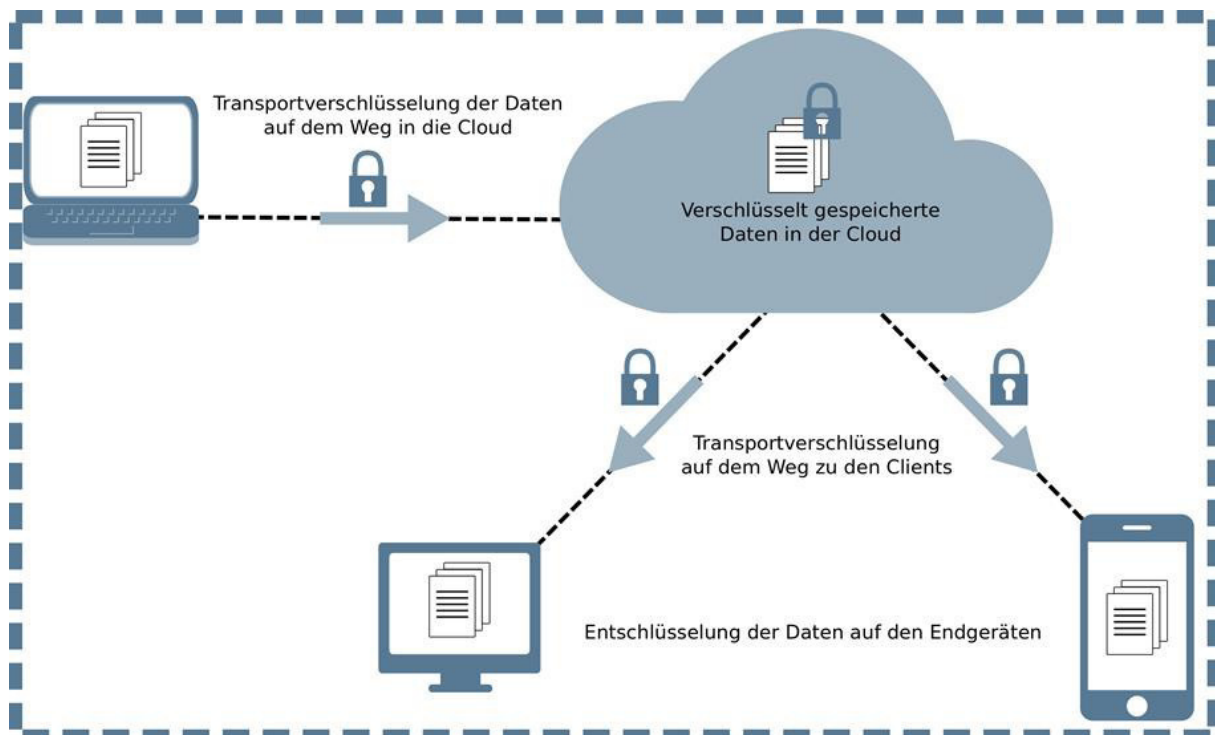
Transportverschlüsselung der Daten auf dem Weg in die Cloud

Verschlüsselt gespeicherte Daten in der Cloud

Transportverschlüsselung auf dem Weg zu den Clients

Entschlüsselung der Daten auf den Endgeräten